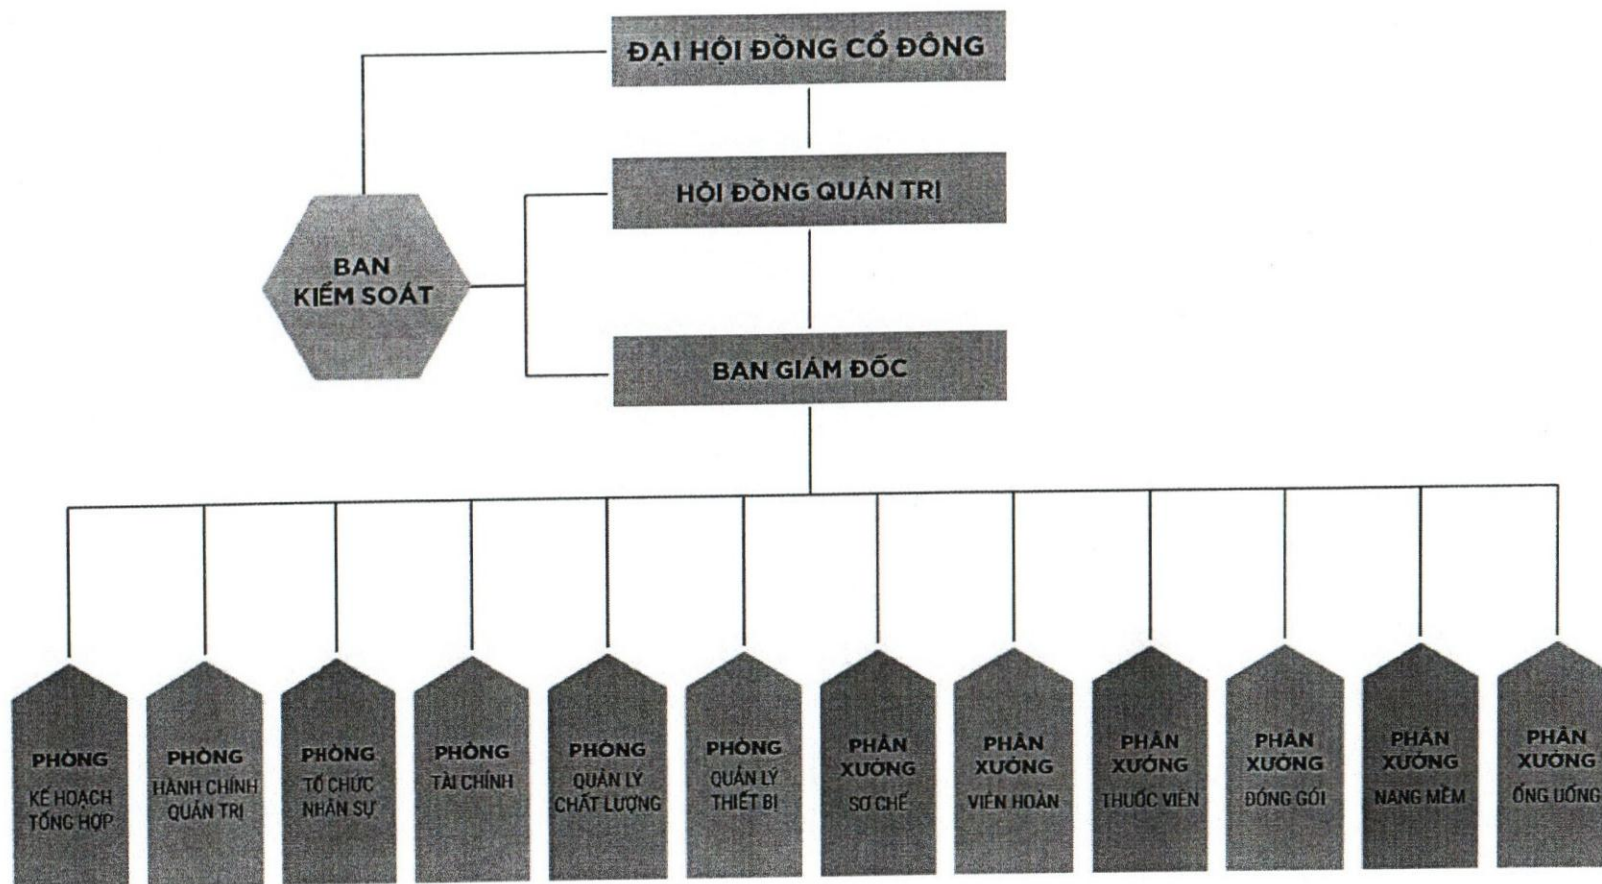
ĐẠI HỘI ĐỒNG CỔ ĐÔNG

HỘI ĐỒNG QUẢN TRỊ

BAN KIỂM SOÁT

BAN GIÁM ĐỐC

PHÒNG KẾ HOẠCH TỔNG HỢP

PHÒNG HÀNH CHÍNH QUẢN TRỊ

PHÒNG TỔ CHỨC NHÂN SỰ

PHÒNG TÀI CHÍNH

PHÒNG QUẢN LÝ CHẤT LƯỢNG

PHÒNG QUẢN LÝ THIẾT BỊ

PHÂN XƯỞNG SƠ CHẾ

PHÂN XƯỞNG VIÊN HOÀN

PHÂN XƯỞNG THUỐC VIÊN

PHÂN XƯỞNG ĐÓNG GÓI

PHÂN XƯỞNG NANG MỀM

PHÂN XƯỞNG ỐNG UỐNG